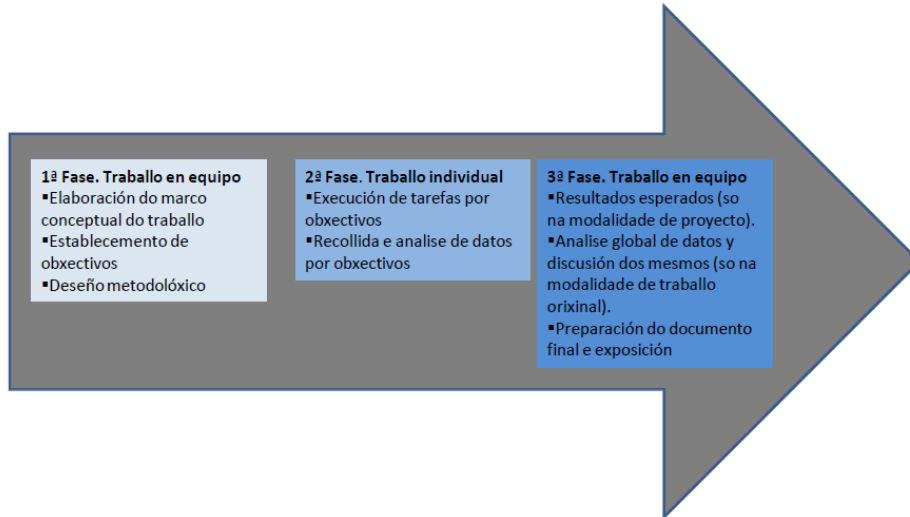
1ª Fase. Traballo en equipo
▪Elaboración do marco conceptual do traballo
▪Establecemento de obxectivos
▪Deseño metodolóxico

2ª Fase. Traballo individual
▪Execución de tarefas por obxectivos
▪Recollida e analise de datos por obxectivos

3ª Fase. Traballo en equipo
▪Resultados esperados (so na modalidade de proyecto).
▪Analise global de datos y discusión dos mesmos (so na modalidade de traballo orixinal).
▪Preparación do documento final e exposición